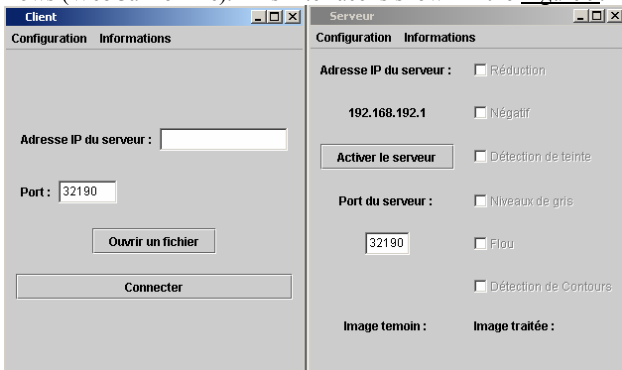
Client
Configuration Informations
Adresse IP du serveur :
Port : 32190
Ouvrir un fichier
Connecter

Serveur
Configuration Informations
Adresse IP du serveur :
Réduction
192.168.192.1
Négatif
Activer le serveur
Détection de teinte
Port du serveur :
Niveaux de gris
32190
Flou
Détection de Contours
Image temoin :
Image traitée :